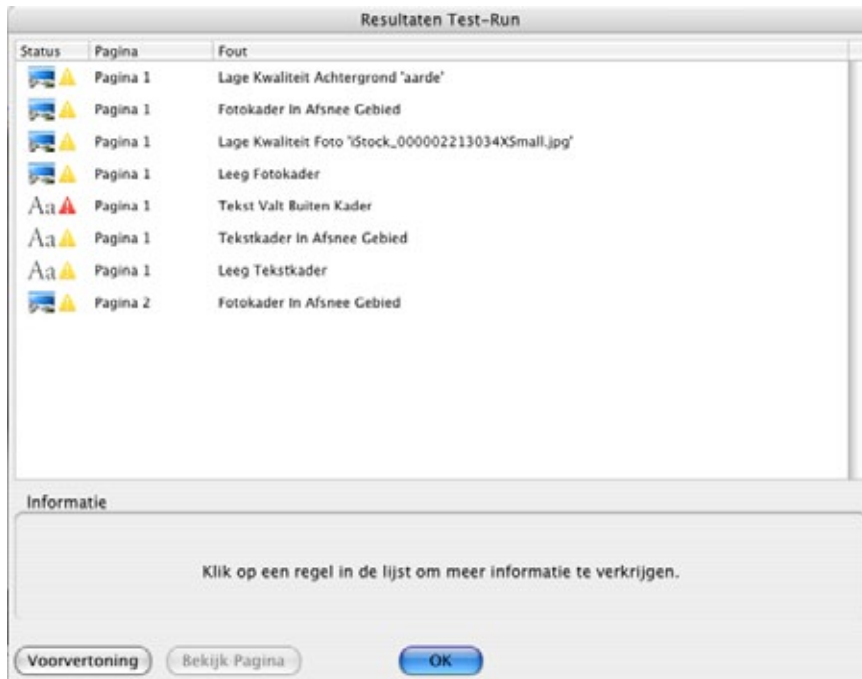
Resultaten Test-Run

| Status | Pagina | Fout |
|---|---|---|
| | Pagina 1 | Lage Kwaliteit Achtergrond 'aarde' |
| | Pagina 1 | Fotokader In Afsnee Gebied |
| | Pagina 1 | Lage Kwaliteit Foto 'iStock_000002213034XSmall.jpg' |
| | Pagina 1 | Leeg Fotokader |
| Aa | Pagina 1 | Tekst Valt Buiten Kader |
| Aa | Pagina 1 | Tekstkader In Afsnee Gebied |
| Aa | Pagina 1 | Leeg Tekstkader |
| | Pagina 2 | Fotokader In Afsnee Gebied |

Informatie

Klik op een regel in de lijst om meer informatie te verkrijgen.

Voorvertoning
Bekijk Pagina
OK